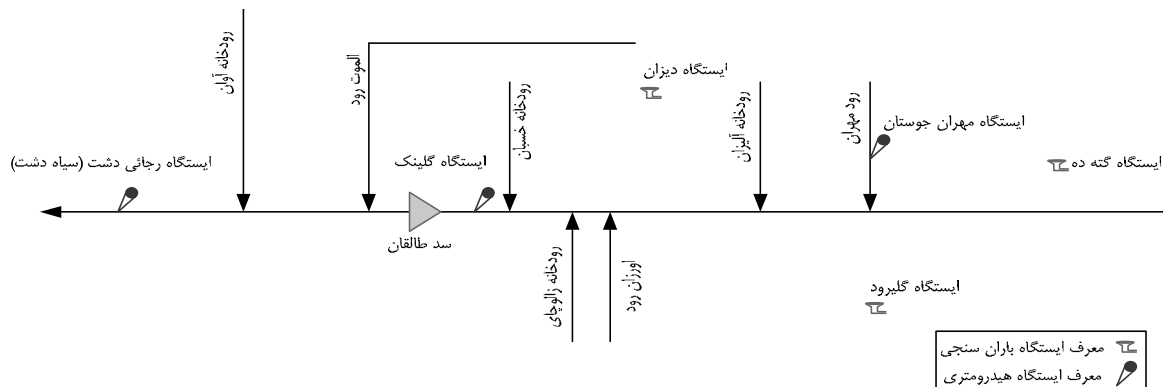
رودخانه آوان
الموت رود
ایستگاه دیزان
رودخانه خسبان
رودخانه آلیزان
رود مهران
ایستگاه مهران جوستان
ایستگاه رجائی دشت (سیاه دشت)
ایستگاه گلینک
ایستگاه گته ده
سد طالقان
رودخانه زانوچای
اورزان رود
ایستگاه گلیرود
معرف ایستگاه باران سنجی
معرف ایستگاه هیدرومتری